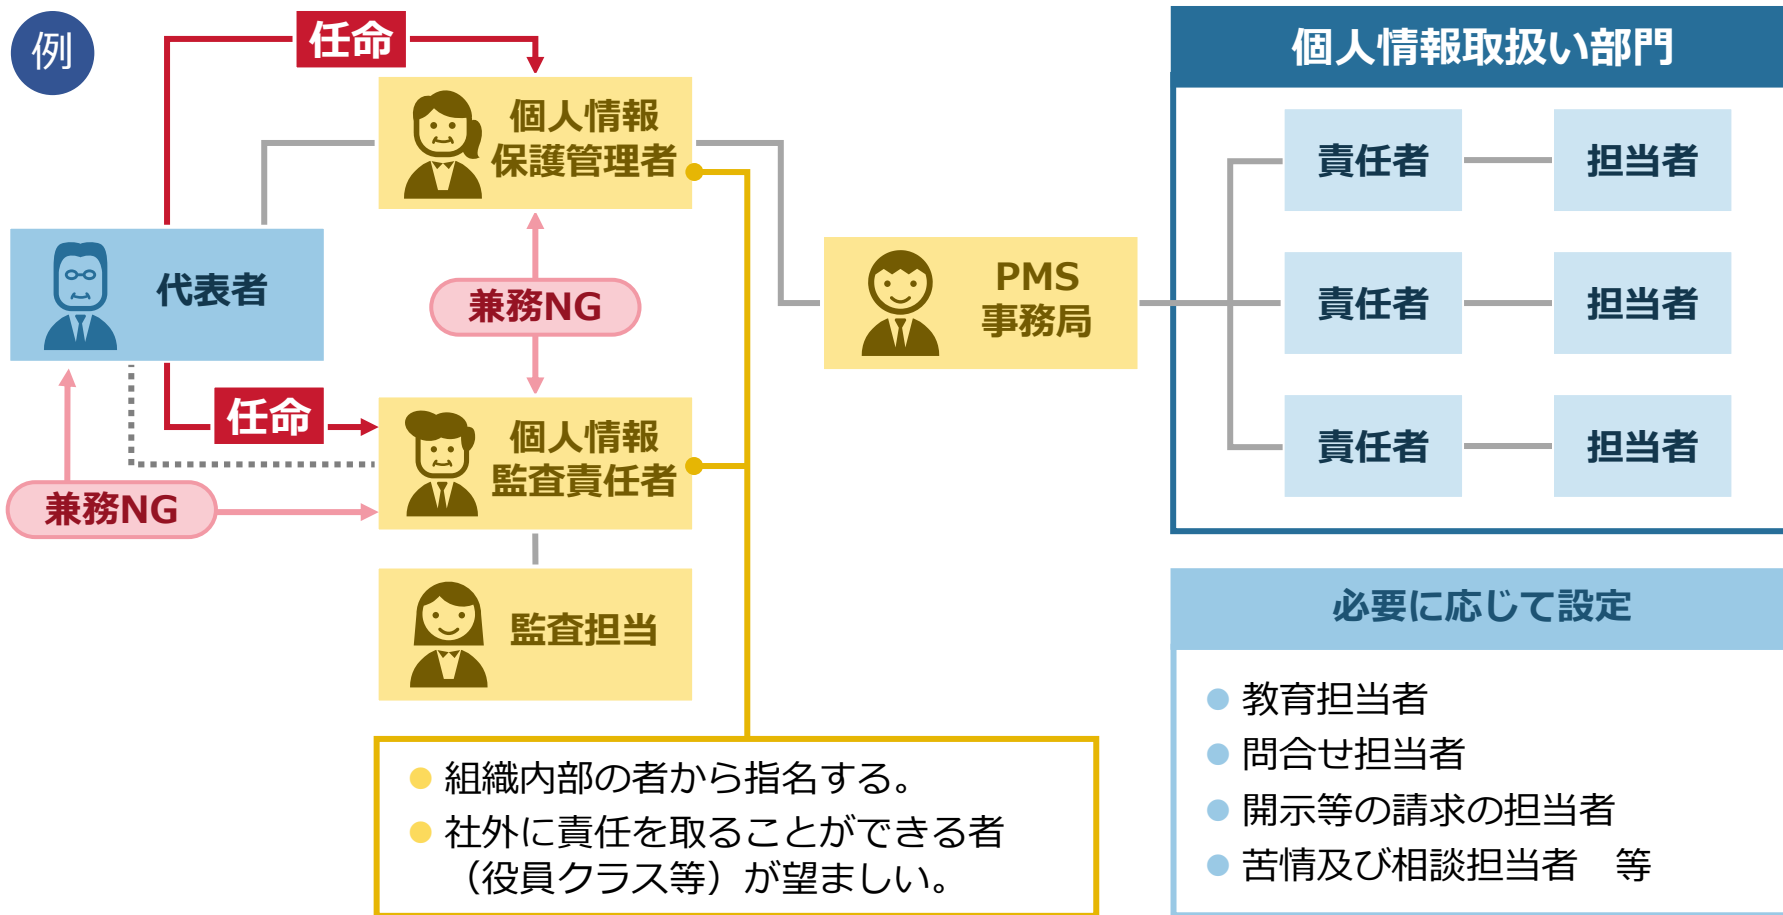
例

任命

個人情報
保護管理者

代表者

兼務NG

任命

個人情報
監査責任者

兼務NG

監査担当

PMS
事務局

個人情報取扱い部門

責任者

担当者

責任者

担当者

責任者

担当者

● 組織内部の者から指名する。
● 社外に責任を取ることができる者（役員クラス等）が望ましい。

必要に応じて設定

● 教育担当者
● 問合せ担当者
● 開示等の請求の担当者
● 苦情及び相談担当者　等